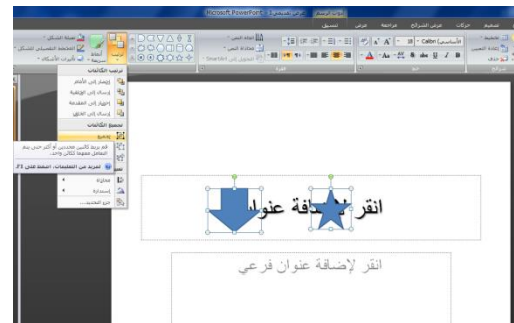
Microsoft PowerPoint - [عرض تقديمي1]
تصميم حركات عرض الشرائح مراجعة عرض تنسيق

ترتيب الكائنات
إحضار إلى الأمام
إرسال إلى الخلف
إحضار إلى المقدمة
إرسال إلى الخلف
تجميع الكائنات
تجميع
قم بربط كائنين محددين أو أكثر حتى يتم التعامل معهما ككائن واحد.
اضغط F1 للحصول على مزيد من التعليمات.
محاذاة
استدارة
جزء التحديد...

انقر لإضافة عنوان
انقر لإضافة عنوان فرعي